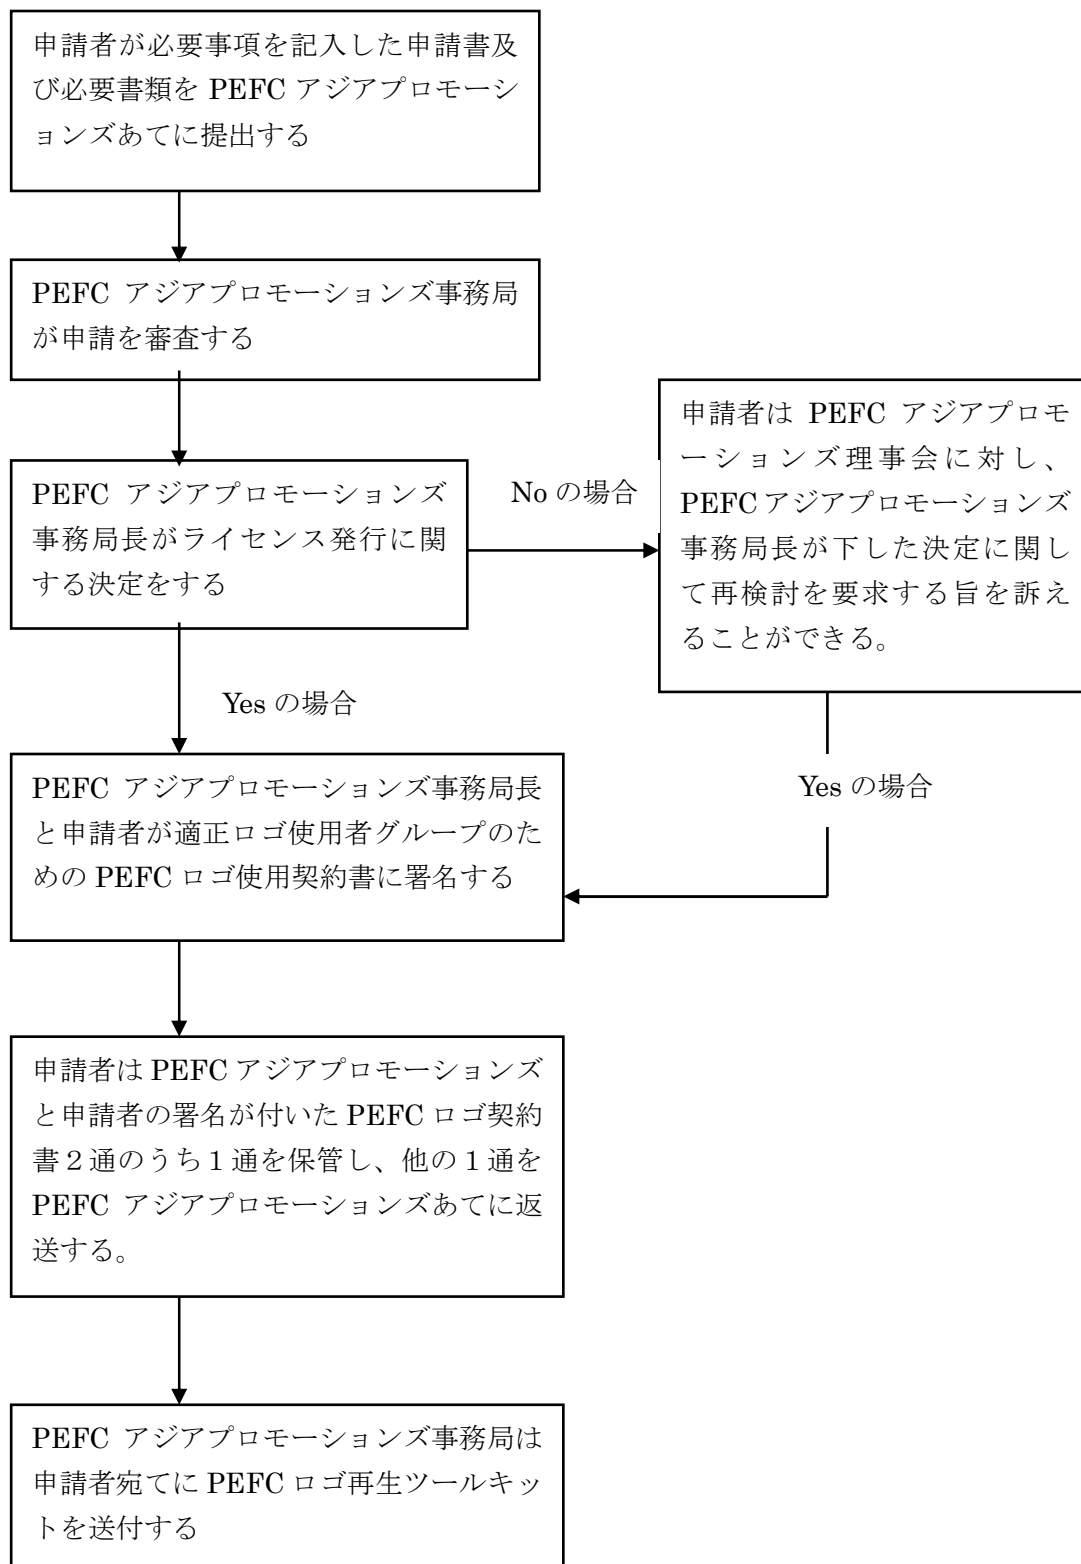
申請者が必要事項を記入した申請書及び必要書類を PEFC アジアプロモーションズあてに提出する

PEFC アジアプロモーションズ事務局が申請を審査する

PEFC アジアプロモーションズ事務局長がライセンス発行に関する決定をする

No の場合

申請者は PEFC アジアプロモーションズ理事会に対し、PEFC アジアプロモーションズ事務局長が下した決定に関して再検討を要求する旨を訴えることができる。

Yes の場合

Yes の場合

PEFC アジアプロモーションズ事務局長と申請者が適正ロゴ使用者グループのための PEFC ロゴ使用契約書に署名する

申請者は PEFC アジアプロモーションズと申請者の署名が付いた PEFC ロゴ契約書２通のうち１通を保管し、他の１通を PEFC アジアプロモーションズあてに返送する。

PEFC アジアプロモーションズ事務局は申請者宛てに PEFC ロゴ再生ツールキットを送付する